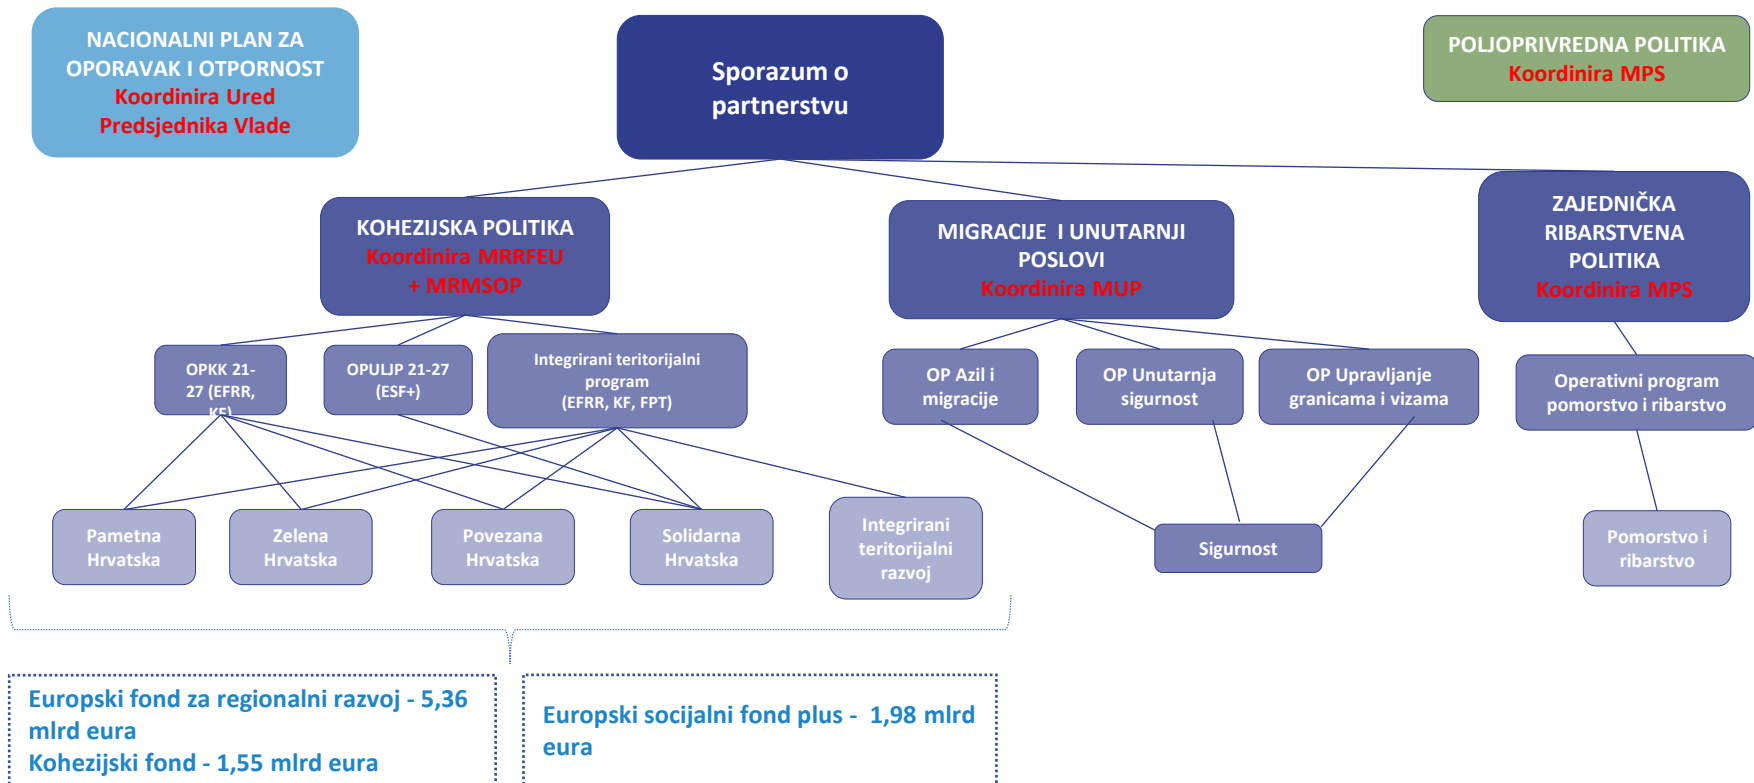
NACIONALNI PLAN ZA OPORAVAK I OTPORNOST
Koordinira Ured Predsjednika Vlade

Sporazum o partnerstvu

POLJOPRIVREDNA POLITIKA
Koordinira MPS

KOHEZIJSKA POLITIKA
Koordinira MRRFEU + MRMSOP

MIGRACIJE I UNUTARNJI POSLOVI
Koordinira MUP

ZAJEDNIČKA RIBARSTVENA POLITIKA
Koordinira MPS

OPKK 21-27 (EFRR, KF)

OPULJP 21-27 (ESF+)

Integrirani teritorijalni program (EFRR, KF, FPT)

OP Azil i migracije

OP Unutarnja sigurnost

OP Upravljanje granicama i vizama

Operativni program pomorstvo i ribarstvo

Pametna Hrvatska

Zelena Hrvatska

Povezana Hrvatska

Solidarna Hrvatska

Integrirani teritorijalni razvoj

Sigurnost

Pomorstvo i ribarstvo

Europski fond za regionalni razvoj - 5,36 mlrd eura
Kohezijski fond - 1,55 mlrd eura

Europski socijalni fond plus - 1,98 mlrd eura